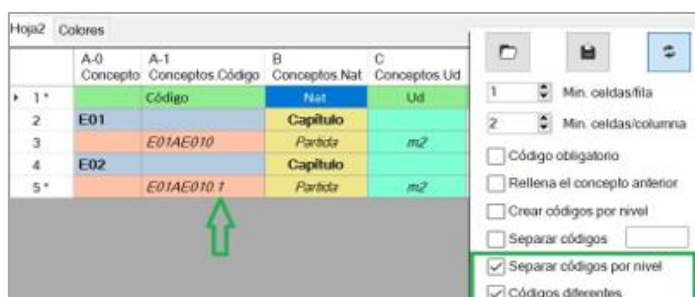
Hoja2 Colores

| | A-0 Concepto | A-1 Conceptos.Código | B Conceptos.Nat | C Conceptos.Ud |
|---|---|---|---|---|
| ▸ 1 * | | Código | Nat | Ud |
| 2 | E01 | | Capítulo | |
| 3 | | E01AE010 | Partida | m2 |
| 4 | E02 | | Capítulo | |
| 5 * | | E01AE010.1 | Partida | m2 |

1 Min. celdas/fila
2 Min. celdas/columna
Código obligatorio
Rellena el concepto anterior
Crear códigos por nivel
Separar códigos
Separar códigos por nivel
Códigos diferentes